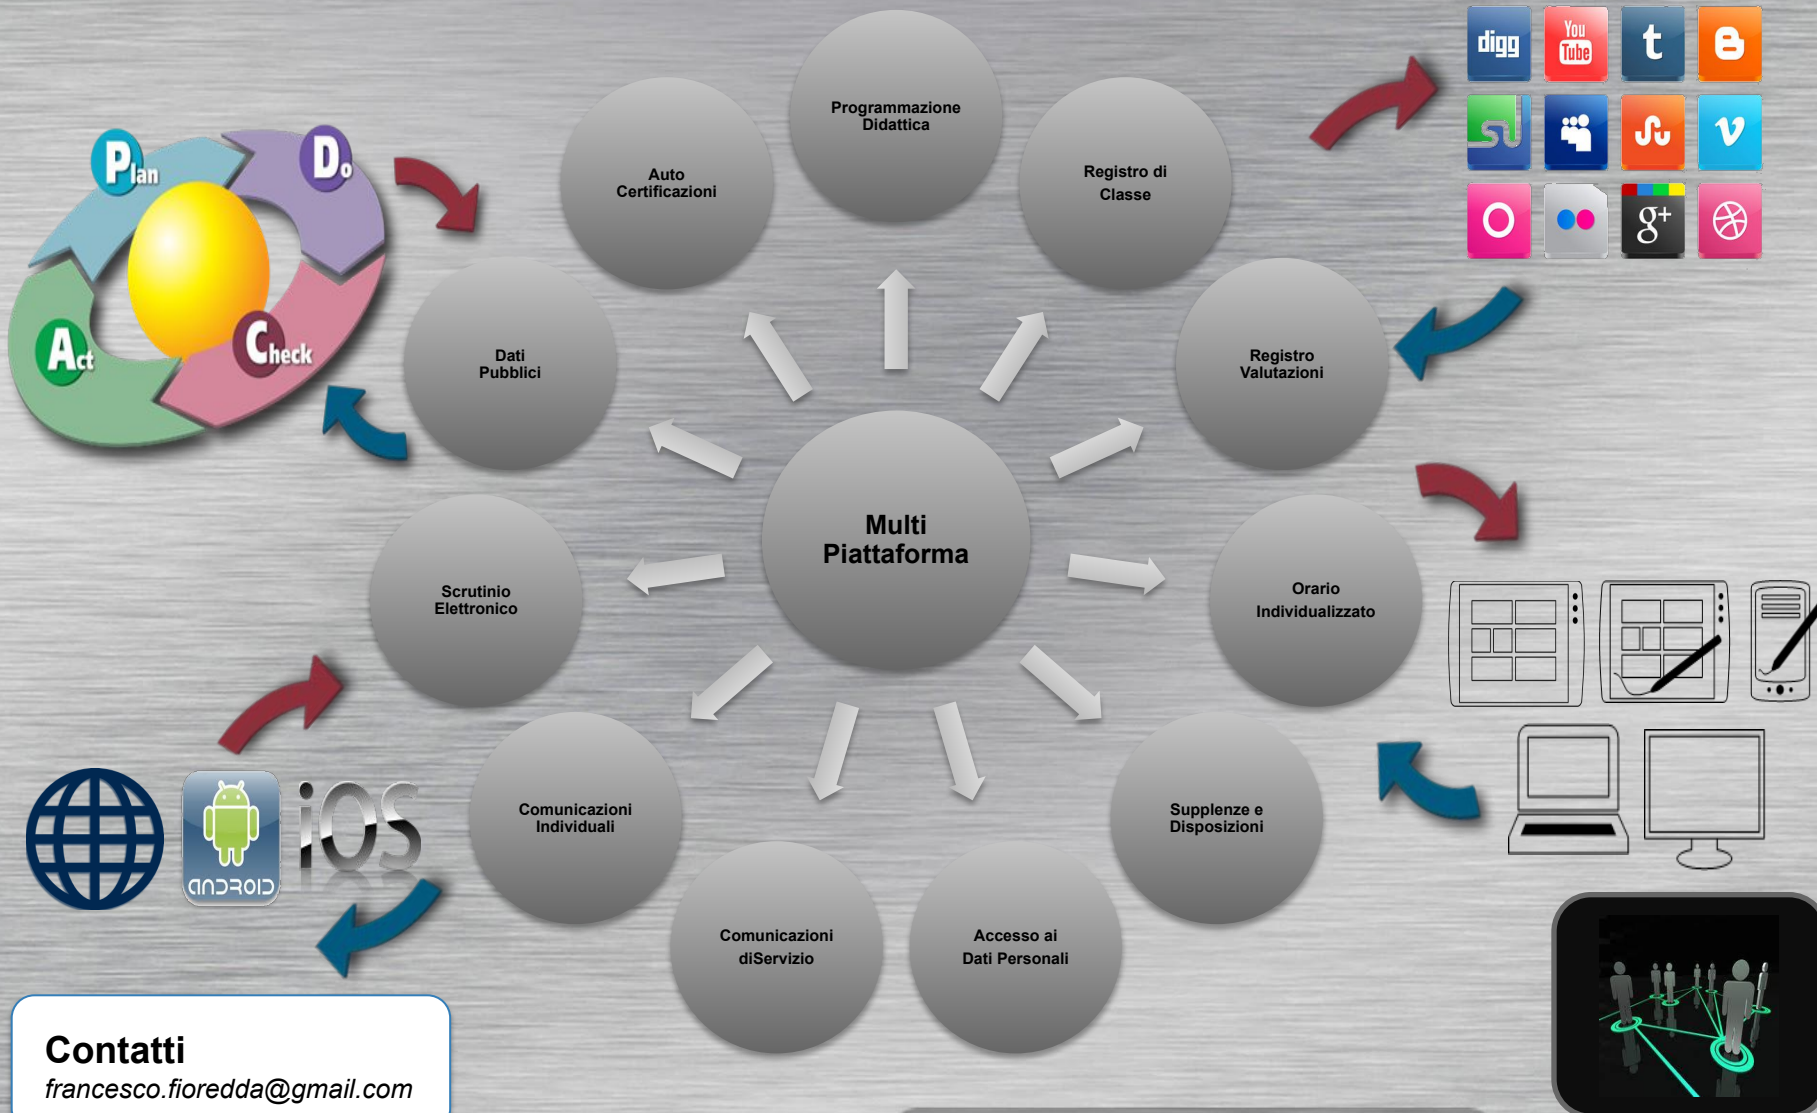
Plan
Do
Check
Act

Programmazione Didattica

Auto Certificazioni

Registro di Classe

Dati Pubblici

Registro Valutazioni

Multi Piattaforma

Scrutinio Elettronico

Orario Individualizzato

Comunicazioni Individuali

Supplenze e Disposizioni

Comunicazioni diServizio

Accesso ai Dati Personali

digg
You Tube
t

android
iOS

Contatti
francesco.fioredda@gmail.com